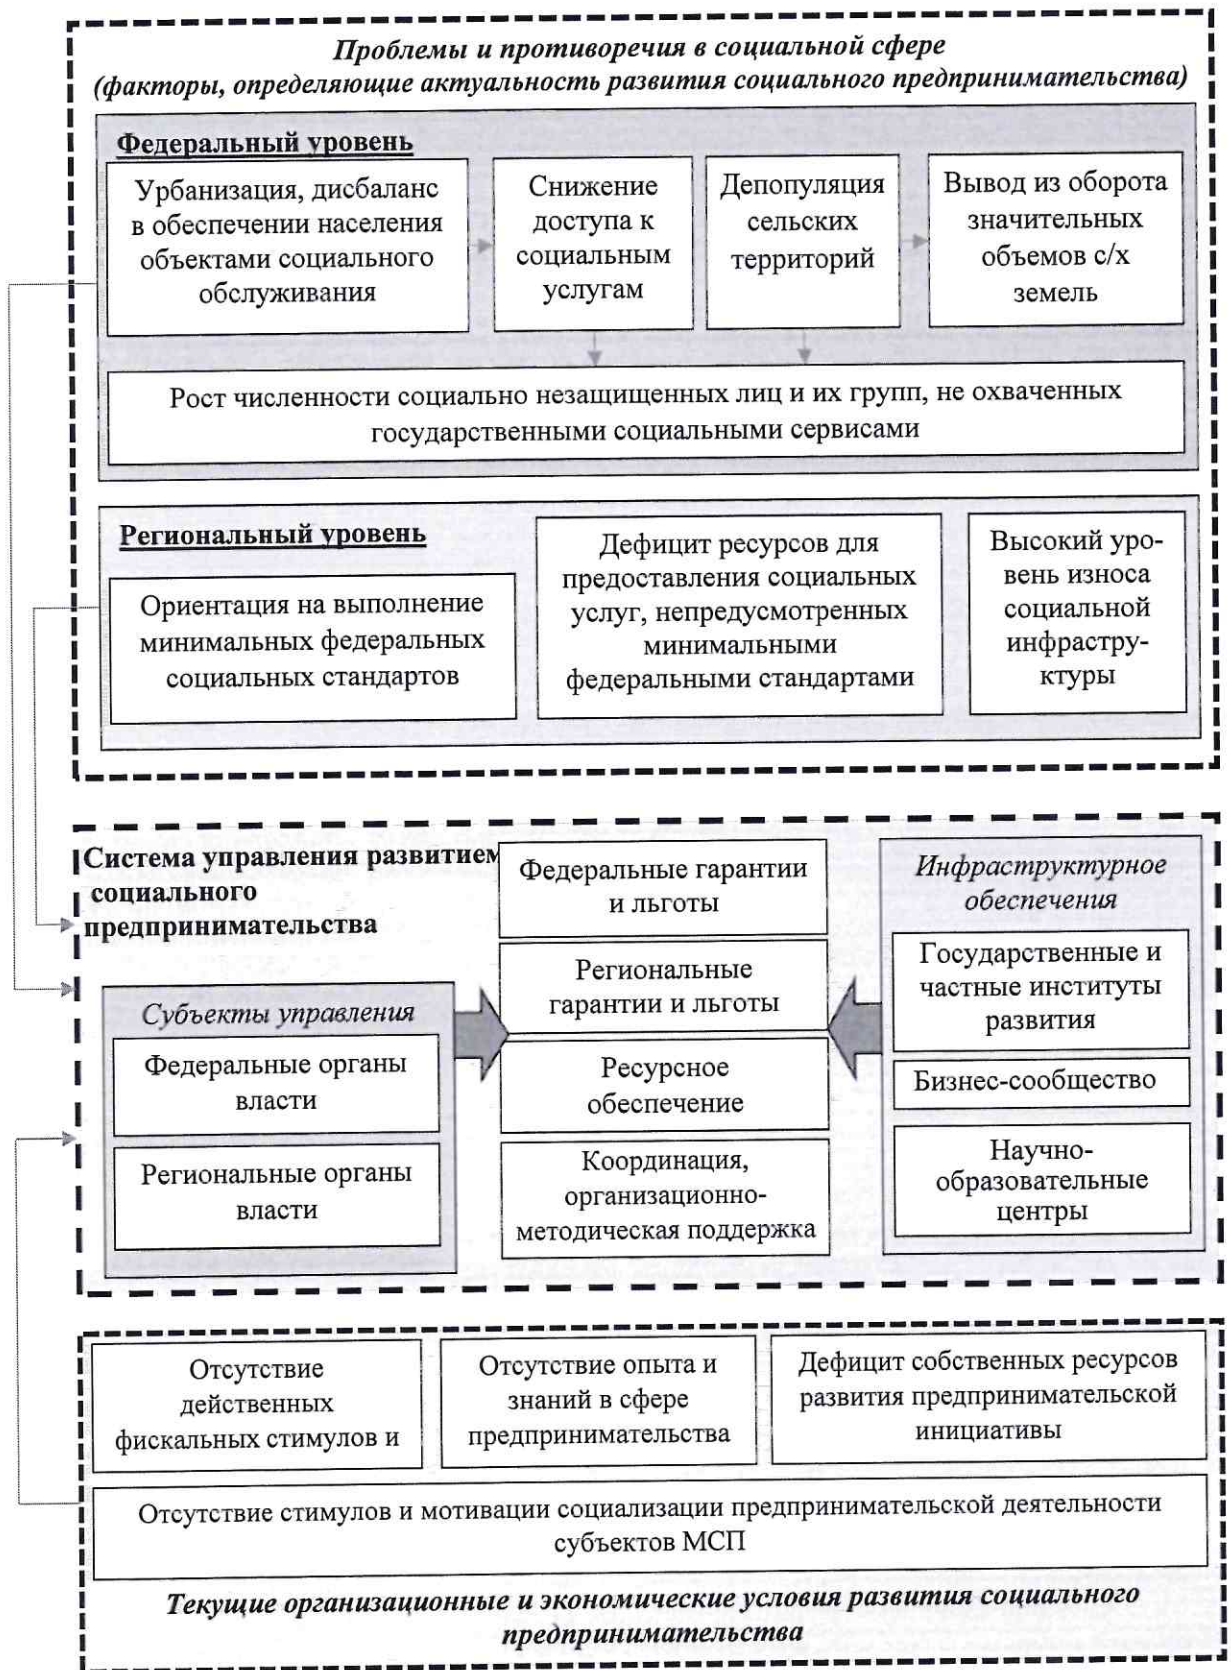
Проблемы и противоречия в социальной сфере
(факторы, определяющие актуальность развития социального предпринимательства)

Федеральный уровень

Урбанизация, дисбаланс в обеспечении населения объектами социального обслуживания

Снижение доступа к социальным услугам

Депопуляция сельских территорий

Вывод из оборота значительных объемов с/х земель

Рост численности социально незащищенных лиц и их групп, не охваченных государственными социальными сервисами

Региональный уровень

Ориентация на выполнение минимальных федеральных социальных стандартов

Дефицит ресурсов для предоставления социальных услуг, непредусмотренных минимальными федеральными стандартами

Высокий уровень износа социальной инфраструктуры

Система управления развитием социального предпринимательства

Федеральные гарантии и льготы

Инфраструктурное обеспечения

Субъекты управления

Федеральные органы власти

Региональные органы власти

Региональные гарантии и льготы

Ресурсное обеспечение

Координация, организационно-методическая поддержка

Государственные и частные институты развития

Бизнес-сообщество

Научно-образовательные центры

Отсутствие действенных фискальных стимулов и

Отсутствие опыта и знаний в сфере предпринимательства

Дефицит собственных ресурсов развития предпринимательской инициативы

Отсутствие стимулов и мотивации социализации предпринимательской деятельности субъектов МСП

Текущие организационные и экономические условия развития социального предпринимательства